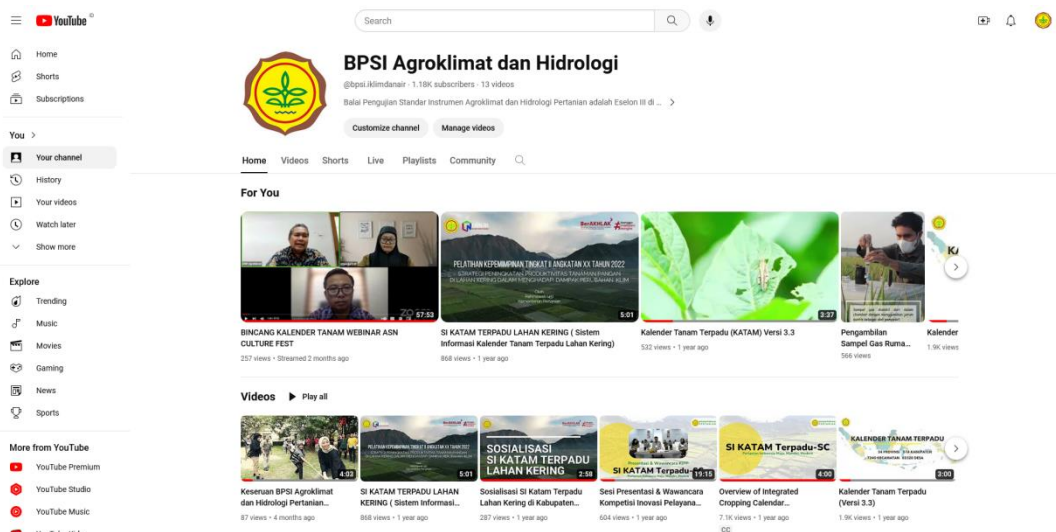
YouTube

Search

Home
Shorts
Subscriptions

You >
Your channel
History
Your videos
Watch later
Show more

Explore
Trending
Music
Movies
Gaming
News
Sports

More from YouTube
YouTube Premium
YouTube Studio
YouTube Music

BPSI Agroklimat dan Hidrologi

@bpsi.iklimdanair · 1.18K subscribers · 13 videos

Balai Pengujian Standar Instrumen Agroklimat dan Hidrologi Pertanian adalah Eselon III di ... >

Customize channel
Manage videos

Home
Videos
Shorts
Live
Playlists
Community

For You

57:53
BINCANG KALENDER TANAM WEBINAR ASN CULTURE FEST
257 views · Streamed 2 months ago

PELATIHAN KEPEMIMPINAN TINGKAT II ANGKATAN XX TAHUN 2022
5:01
SI KATAM TERPADU LAHAN KERING ( Sistem Informasi Kalender Tanam Terpadu Lahan Kering)
868 views · 1 year ago

3:37
Kalender Tanam Terpadu (KATAM) Versi 3.3
532 views · 1 year ago

Pengambilan Sampel Gas Ruma...
566 views

Kalender
1.9K views

Videos
Play all

4:03
Keseruan BPSI Agroklimat dan Hidrologi Pertanian...
87 views · 4 months ago

5:01
SI KATAM TERPADU LAHAN KERING ( Sistem Informasi...
868 views · 1 year ago

SOSIALISASI SI KATAM TERPADU LAHAN KERING
2:58
Sosialisasi Si Katam Terpadu Lahan Kering di Kabupaten...
287 views · 1 year ago

SI KATAM Terpadu
19:15
Sesi Presentasi & Wawancara Kompetisi Inovasi Pelayana...
604 views · 1 year ago

SI KATAM Terpadu-SC
4:00
Overview of Integrated Cropping Calendar...
7.1K views · 1 year ago

KALENDER TANAM TERPADU
3:00
Kalender Tanam Terpadu (Versi 3.3)
1.9K views · 1 year ago